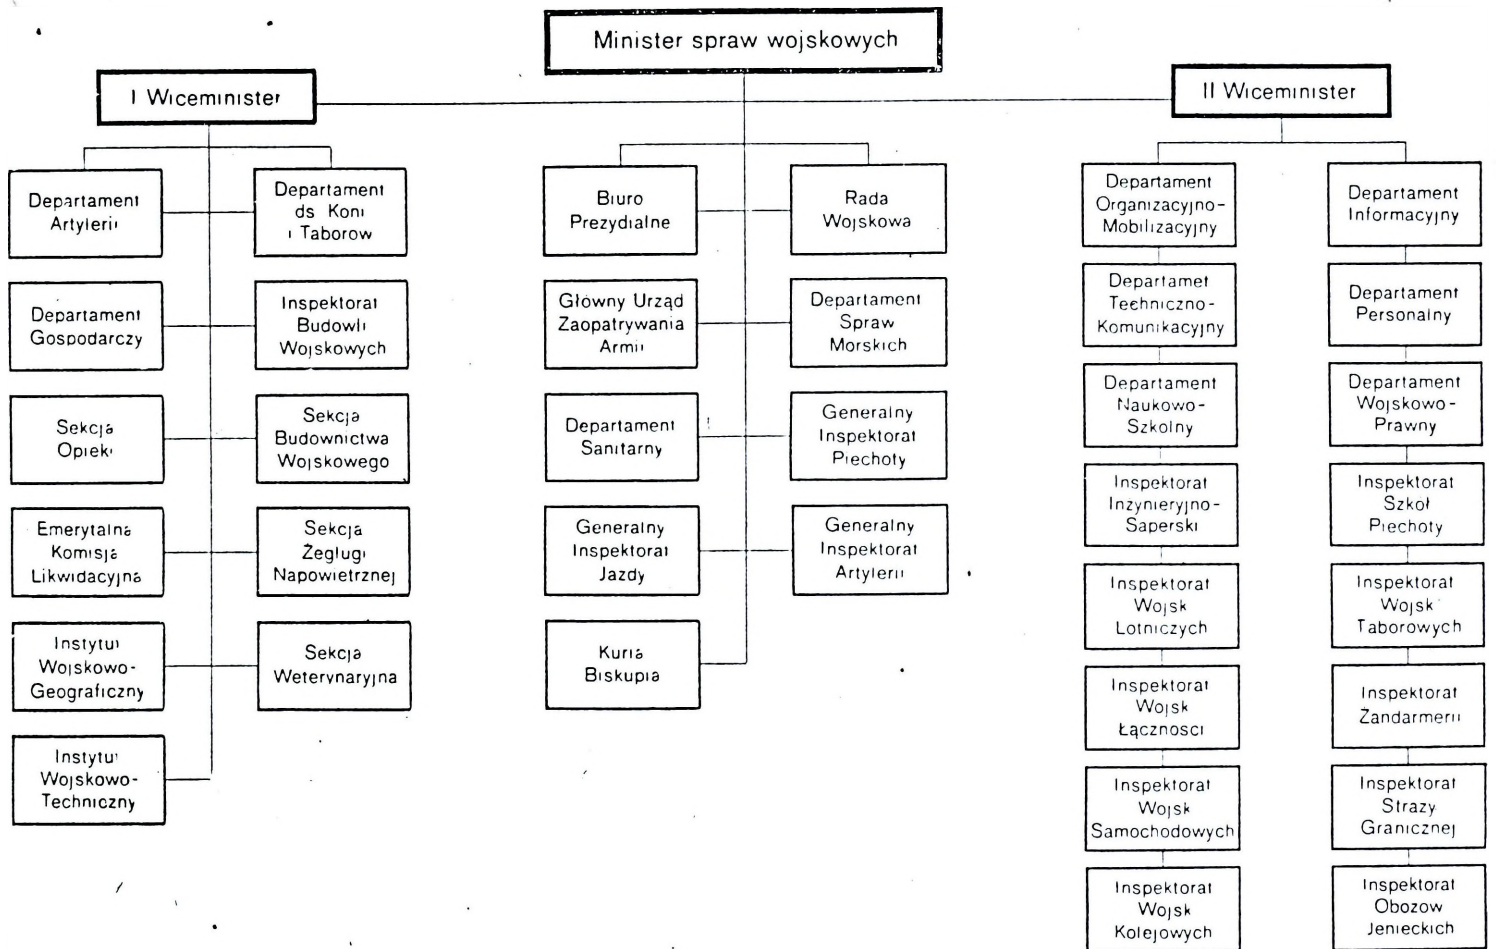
Minister spraw wojskowych

I Wiceminister

II Wiceminister

Departament Artylerii

Departament ds Koni i Taborow

Departament Gospodarczy

Inspektorat Budowli Wojskowych

Sekcja Opieki

Sekcja Budownictwa Wojskowego

Emerytalna Komisja Likwidacyjna

Sekcja Żeglugi Napowietrznej

Instytut Wojskowo-Geograficzny

Sekcja Weterynaryjna

Instytut Wojskowo-Techniczny

Biuro Prezydialne

Rada Wojskowa

Główny Urząd Zaopatrywania Armii

Departament Spraw Morskich

Departament Sanitarny

Generalny Inspektorat Piechoty

Generalny Inspektorat Jazdy

Generalny Inspektorat Artylerii

Kuria Biskupia

Departament Organizacyjno-Mobilizacyjny

Departamet Techniczno-Komunikacyjny

Departament Naukowo-Szkolny

Inspektorat Inzynieryjno-Saperski

Inspektorat Wojsk Lotniczych

Inspektorat Wojsk Łącznosci

Inspektorat Wojsk Samochodowych

Inspektorat Wojsk Kolejowych

Departament Informacyjny

Departament Personalny

Departament Wojskowo-Prawny

Inspektorat Szkoł Piechoty

Inspektorat Wojsk Taborowych

Inspektorat Żandarmerii

Inspektorat Strazy Granicznej

Inspektorat Obozow Jenieckich